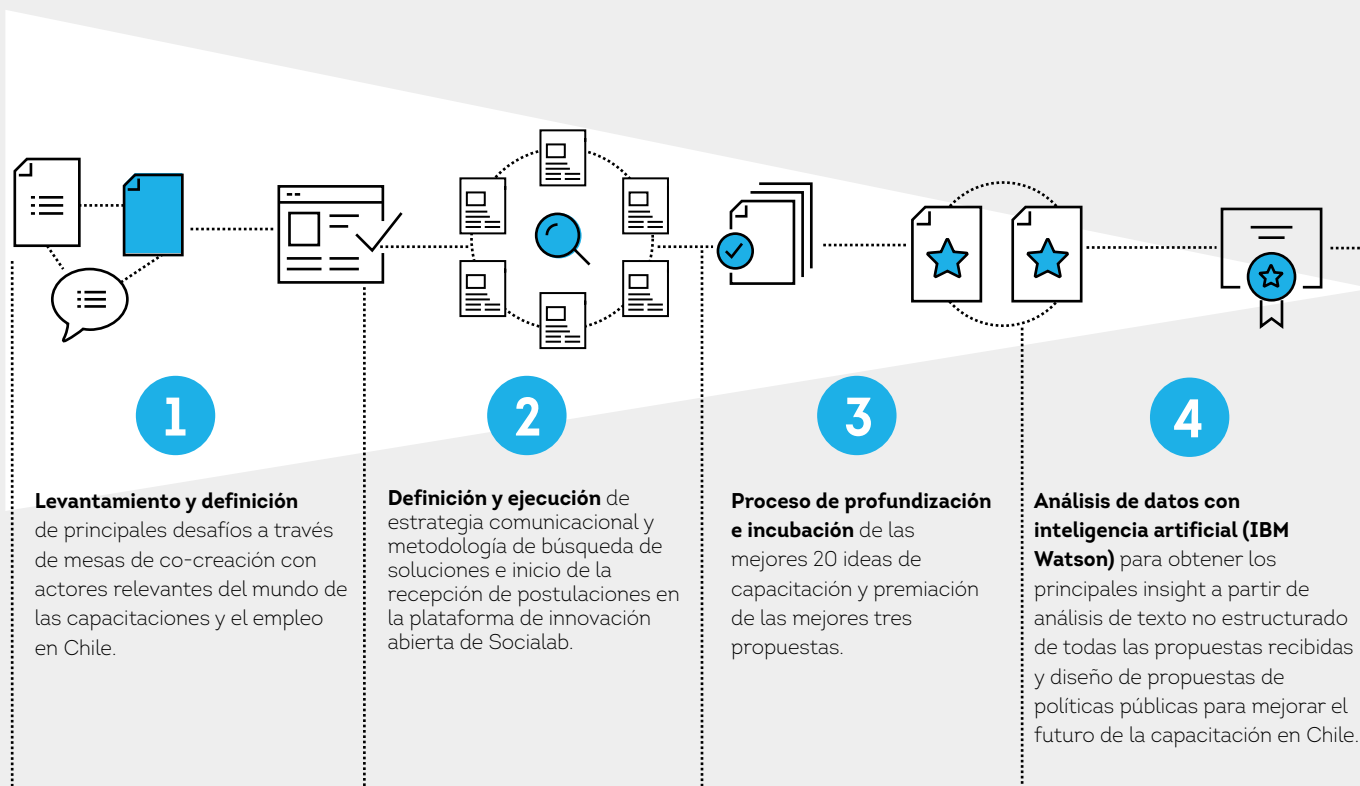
1

**Levantamiento y definición** de principales desafíos a través de mesas de co-creación con actores relevantes del mundo de las capacitaciones y el empleo en Chile.

2

**Definición y ejecución** de estrategia comunicacional y metodología de búsqueda de soluciones e inicio de la recepción de postulaciones en la plataforma de innovación abierta de Socialab.

3

**Proceso de profundización e incubación** de las mejores 20 ideas de capacitación y premiación de las mejores tres propuestas.

4

**Análisis de datos con inteligencia artificial (IBM Watson)** para obtener los principales insight a partir de análisis de texto no estructurado de todas las propuestas recibidas y diseño de propuestas de políticas públicas para mejorar el futuro de la capacitación en Chile.